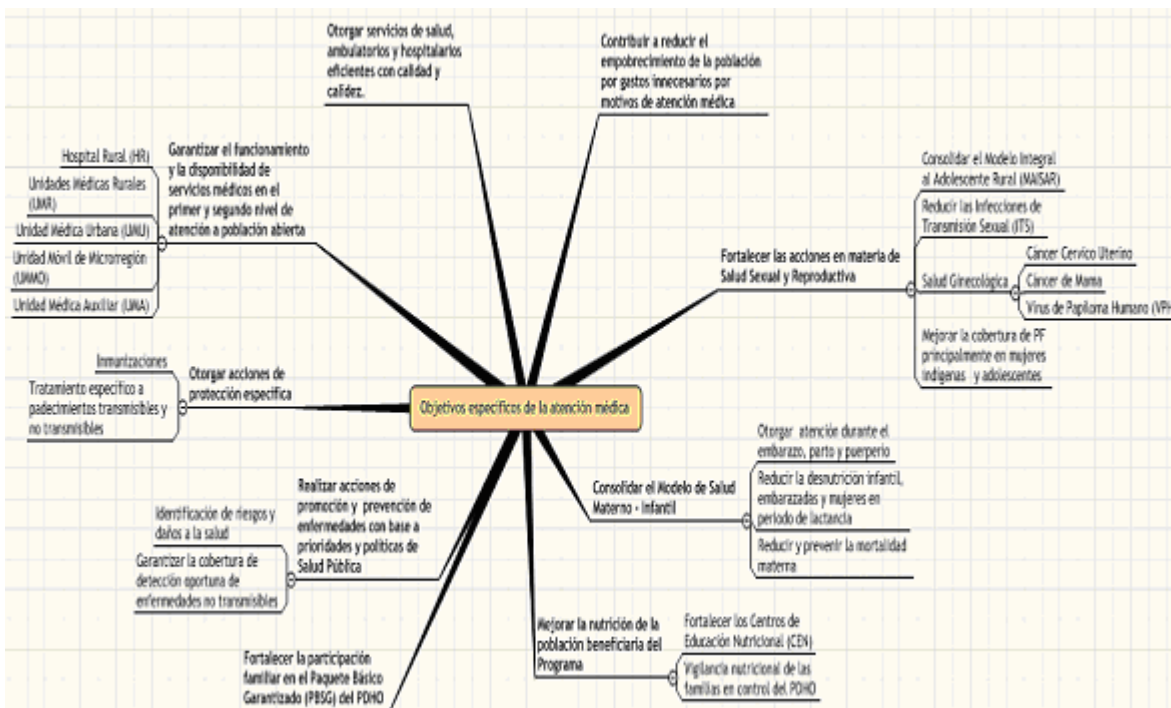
Objetivos específicos de la atención médica

Otorgar servicios de salud, ambulatorios y hospitalarios eficientes con calidad y calidez.

Contribuir a reducir el empobrecimiento de la población por gastos innecesarios por motivos de atención médica

Garantizar el funcionamiento y la disponibilidad de servicios médicos en el primer y segundo nivel de atención a población abierta

Hospital Rural (HR)

Unidades Médicas Rurales (UMR)

Unidad Médica Urbana (UMU)

Unidad Móvil de Microrregión (UMMO)

Unidad Médica Auxiliar (UMA)

Fortalecer las acciones en materia de Salud Sexual y Reproductiva

Consolidar el Modelo Integral al Adolescente Rural (MAISAR)

Reducir las Infecciones de Transmisión Sexual (ITS)

Salud Ginecológica

Cáncer Cervico Uterino

Cáncer de Mama

Virus de Papiloma Humano (VP

Mejorar la cobertura de PF principalmente en mujeres indígenas y adolescentes

Otorgar acciones de protección específica

Inmunizaciones

Tratamiento específico a padecimientos transmisibles y no transmisibles

Consolidar el Modelo de Salud Materno - infantil

Otorgar atención durante el embarazo, parto y puerperio

Reducir la desnutrición infantil, embarazadas y mujeres en periodo de lactancia

Reducir y prevenir la mortalidad materna

Realizar acciones de promoción y prevención de enfermedades con base a prioridades y políticas de Salud Pública

Identificación de riesgos y daños a la salud

Garantizar la cobertura de detección oportuna de enfermedades no transmisibles

Mejorar la nutrición de la población beneficiaria del Programa

Fortalecer los Centros de Educación Nutricional (CEN)

Vigilancia nutricional de las familias en control del PDHO

Fortalecer la participación familiar en el Paquete Básico Garantizado (PBSG) del PDHO